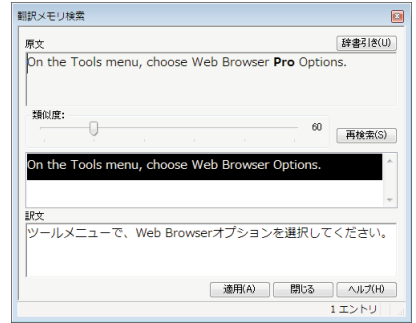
翻訳メモリ検索

原文

辞書引き(U)

On the Tools menu, choose Web Browser **Pro** Options.

類似度:

60

再検索(S)

On the Tools menu, choose Web Browser Options.

訳文

ツールメニューで、Web Browserオプションを選択してください。

適用(A) 閉じる ヘルプ(H)

1 エントリ